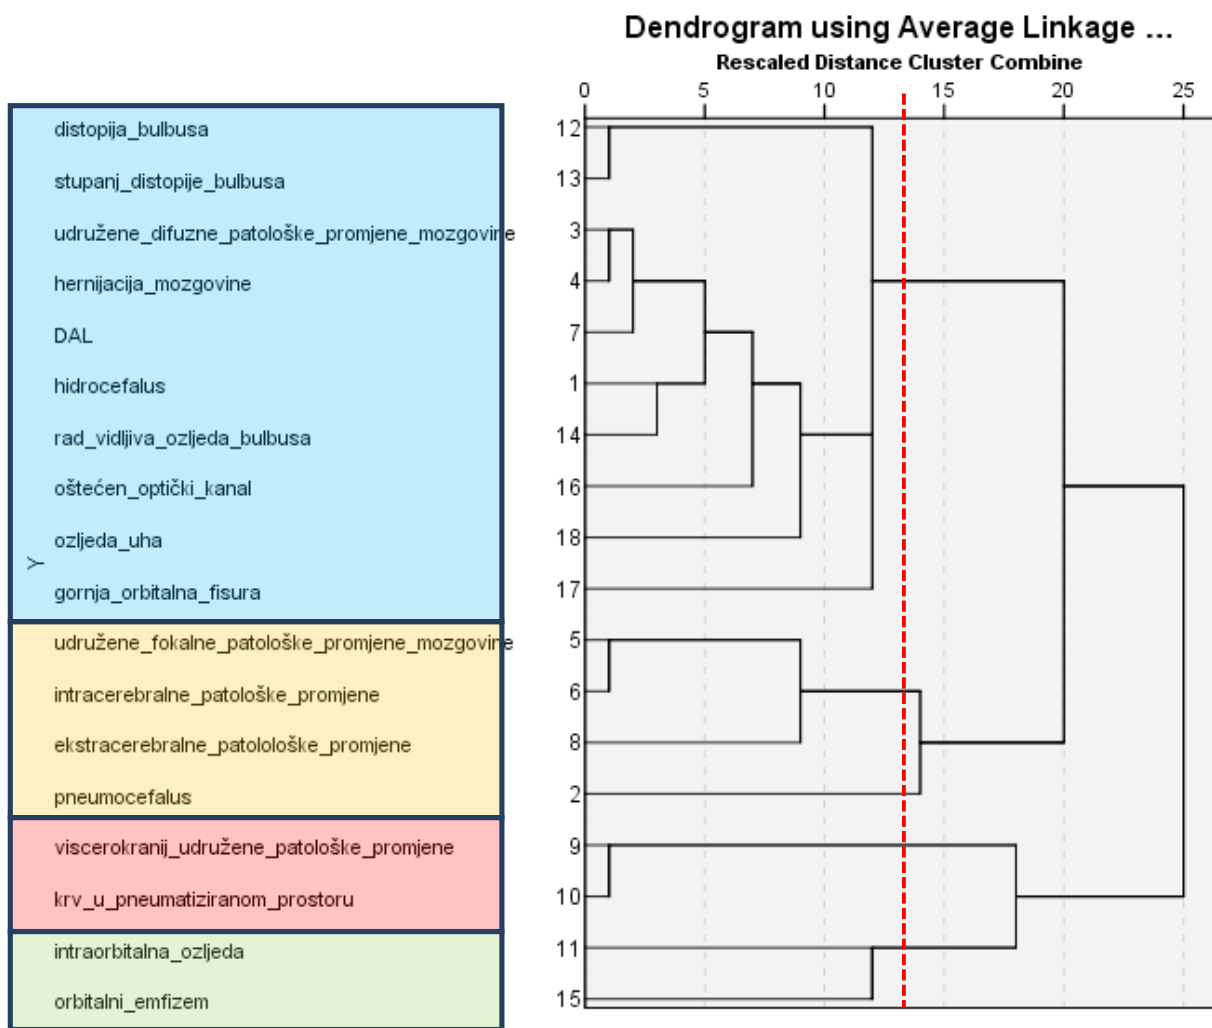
Dendrogram using Average Linkage ...

Rescaled Distance Cluster Combine

0 5 10 15 20 25

distopija_bulbusa 12
stupanj_distopije_bulbusa 13
udružene_difuzne_patološke_promjene_mozgovine 3
hernijacija_mozgovine 4
DAL 7
hidrocefalus 1
rad_vidljiva_ozljeda_bulbusa 14
oštećen_optički_kanal 16
ozljeda_uha 18
Y
gornja_orbitalna_fisura 17
udružene_fokalne_patološke_promjene_mozgovine 5
intracerebralne_patološke_promjene 6
ekstracerebralne_patolološke_promjene 8
pneumocefalus 2
viscerokranij_udružene_patološke_promjene 9
krv_u_pneumatiziranom_prostoru 10
intraorbitalna_ozljeda 11
orbitalni_emfizem 15